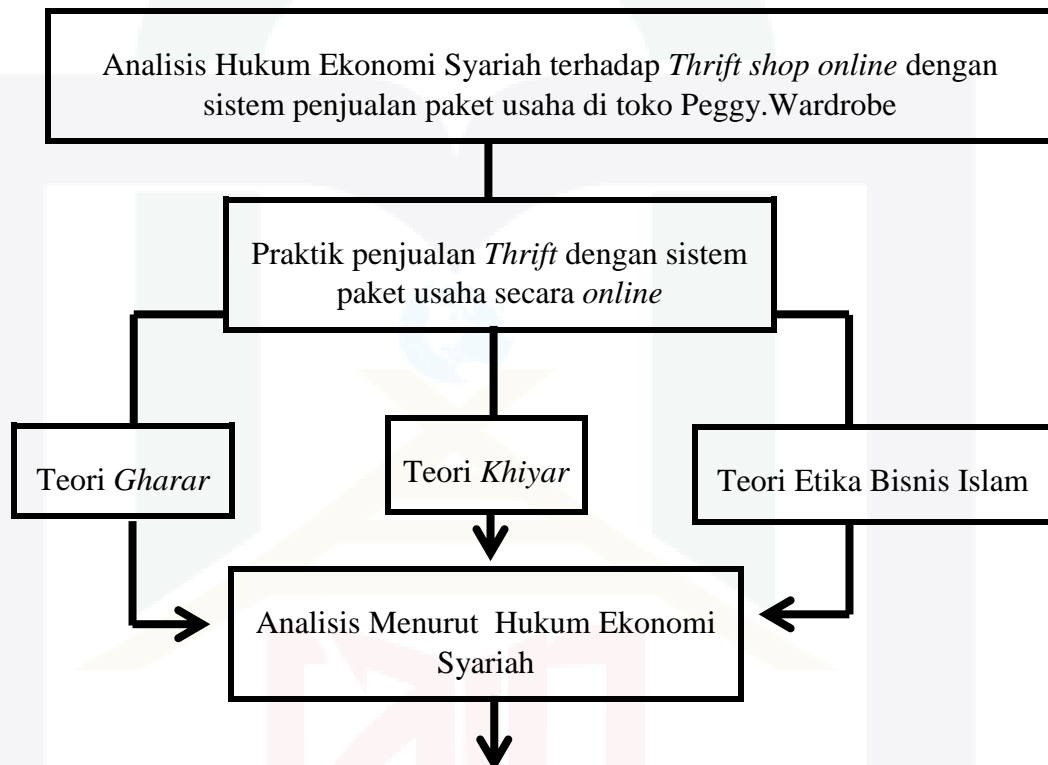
Analisis Hukum Ekonomi Syariah terhadap Thrift shop online dengan sistem penjualan paket usaha di toko Peggy.Wardrobe

Praktik penjualan Thrift dengan sistem paket usaha secara online

Teori Gharar

Teori Khiyar

Teori Etika Bisnis Islam

Analisis Menurut Hukum Ekonomi Syariah